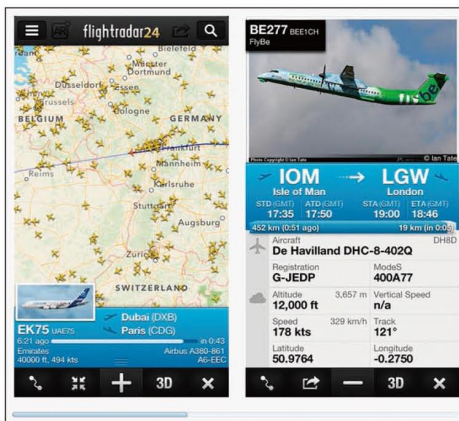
flightradar24

Bielefeld
Münster
Dortmund
Düsseldorf
Essen
BELGIUM
Cologne
GERMANY
Frankfurt
Mannheim
Reims
Karlsruhe
Stuttgart
Augsburg
SWITZERLAND

EK75 UAE75
Dubai (DXB)
Paris (CDG)
6:21 ago
in 0:43
Emirates
Airbus A380-861
40000 ft, 494 kts
A6-EEC

3D

BE277 BEE1CH
FlyBe
© Ian Tate
flybe

IOM → LGW
Isle of Man
London
STD (GMT) 17:35
ATD (GMT) 17:50
STA (GMT) 19:00
ETA (GMT) 18:46
452 km (0:51 ago)
19 km (in 0:05)

Aircraft
DH8D
De Havilland DHC-8-402Q
Registration
G-JEDP
ModeS
400A77
Altitude
3,657 m
12,000 ft
Vertical Speed
n/a
Speed
329 km/h
178 kts
Track
121°
Latitude
50.9764
Longitude
-0.2750

3D